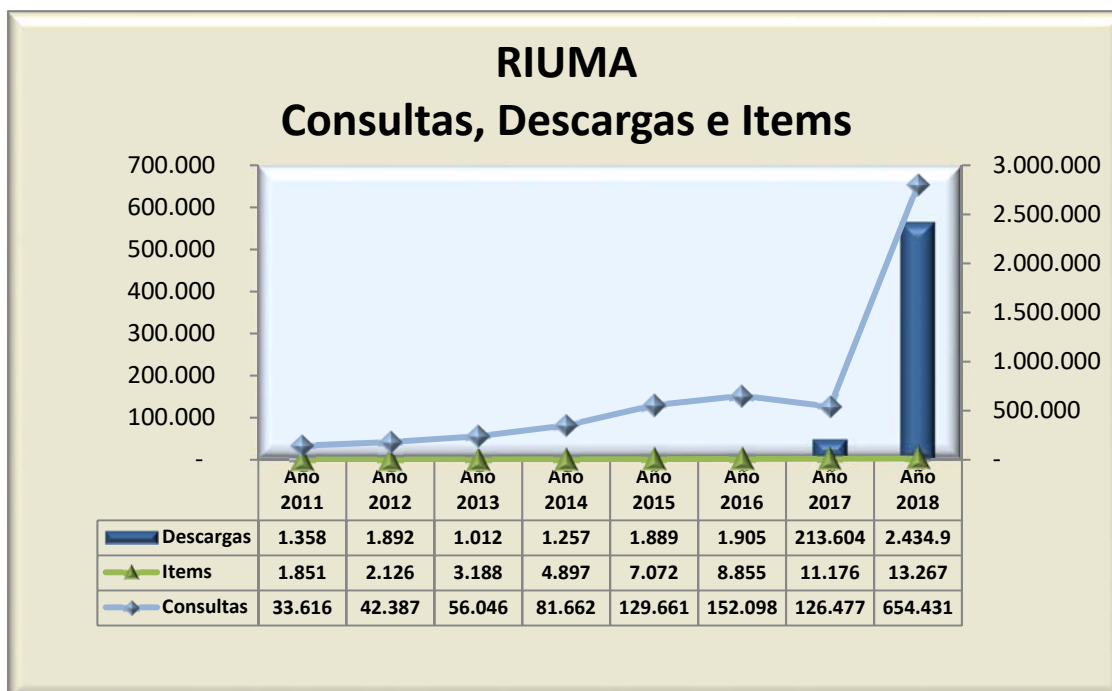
RIUMA
Consultas, Descargas e Items

700.000
600.000
500.000
400.000
300.000
200.000
100.000
-

3.000.000
2.500.000
2.000.000
1.500.000
1.000.000
500.000
-

| | Año 2011 | Año 2012 | Año 2013 | Año 2014 | Año 2015 | Año 2016 | Año 2017 | Año 2018 |
|---|---|---|---|---|---|---|---|---|
| Descargas | 1.358 | 1.892 | 1.012 | 1.257 | 1.889 | 1.905 | 213.604 | 2.434.9 |
| Items | 1.851 | 2.126 | 3.188 | 4.897 | 7.072 | 8.855 | 11.176 | 13.267 |
| Consultas | 33.616 | 42.387 | 56.046 | 81.662 | 129.661 | 152.098 | 126.477 | 654.431 |